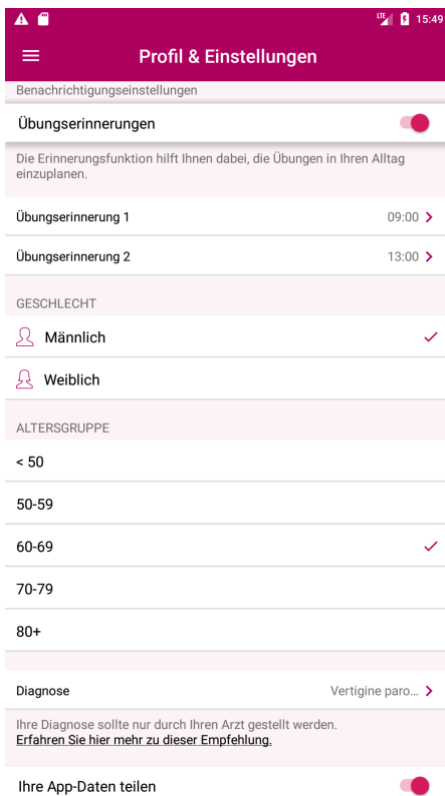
LTE 15:49

Profil & Einstellungen

Benachrichtigungseinstellungen

Übungserinnerungen

Die Erinnerungsfunktion hilft Ihnen dabei, die Übungen in Ihren Alltag einzuplanen.

Übungserinnerung 1 09:00 >

Übungserinnerung 2 13:00 >

GESCHLECHT

Männlich ✓

Weiblich

ALTERSGRUPPE

< 50

50-59

60-69 ✓

70-79

80+

Diagnose Vertigine paro... >

Ihre Diagnose sollte nur durch Ihren Arzt gestellt werden.
Erfahren Sie hier mehr zu dieser Empfehlung.

Ihre App-Daten teilen